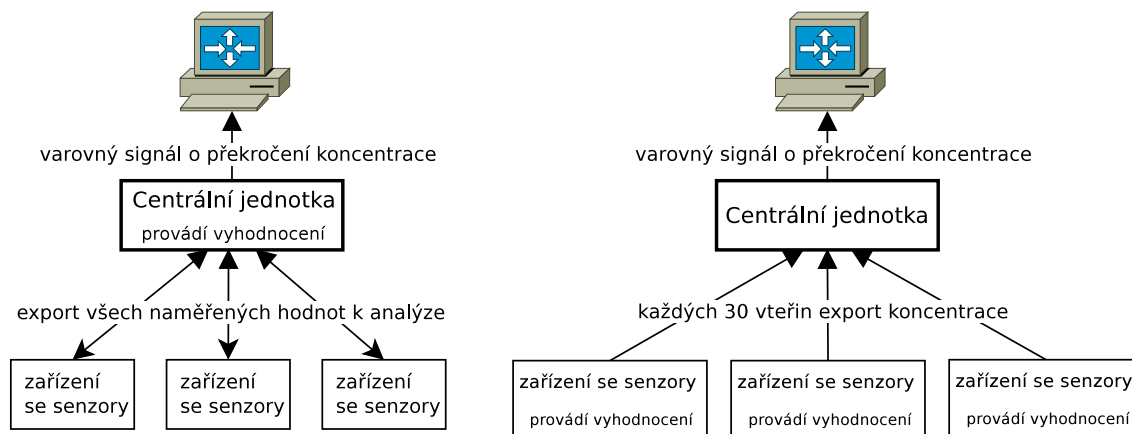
varovný signál o překročení koncentrace

Centrální jednotka
provádí vyhodnocení

export všech naměřených hodnot k analýze

zařízení se senzory

zařízení se senzory

zařízení se senzory

varovný signál o překročení koncentrace

Centrální jednotka

každých 30 vteřin export koncentrace

zařízení se senzory
provádí vyhodnocení

zařízení se senzory
provádí vyhodnocení

zařízení se senzory
provádí vyhodnocení